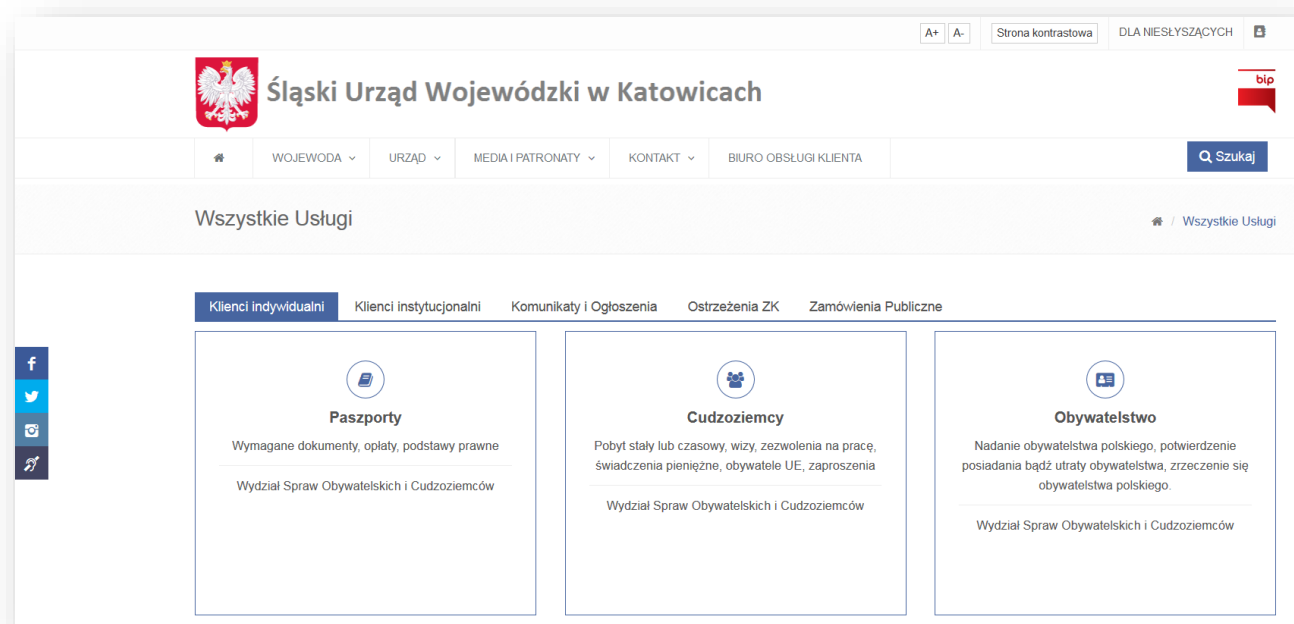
A+ A- Strona kontrastowa DLA NIESŁYSZĄCYCH

Śląski Urząd Wojewódzki w Katowicach

bip

WOJEWODA URZĄD MEDIA I PATRONATY KONTAKT BIURO OBSŁUGI KLIENTA

Szukaj

Wszystkie Usługi

Wszystkie Usługi

Klienci indywidualni Klienci instytucjonalni Komunikaty i Ogłoszenia Ostrzeżenia ZK Zamówienia Publiczne

Paszporty

Wymagane dokumenty, opłaty, podstawy prawne

Wydział Spraw Obywatelskich i Cudzoziemców

Cudzoziemcy

Pobyt stały lub czasowy, wizy, zezwolenia na pracę, świadczenia pieniężne, obywatele UE, zaproszenia

Wydział Spraw Obywatelskich i Cudzoziemców

Obywatelstwo

Nadanie obywatelstwa polskiego, potwierdzenie posiadania bądź utraty obywatelstwa, zrzeczenie się obywatelstwa polskiego.

Wydział Spraw Obywatelskich i Cudzoziemców